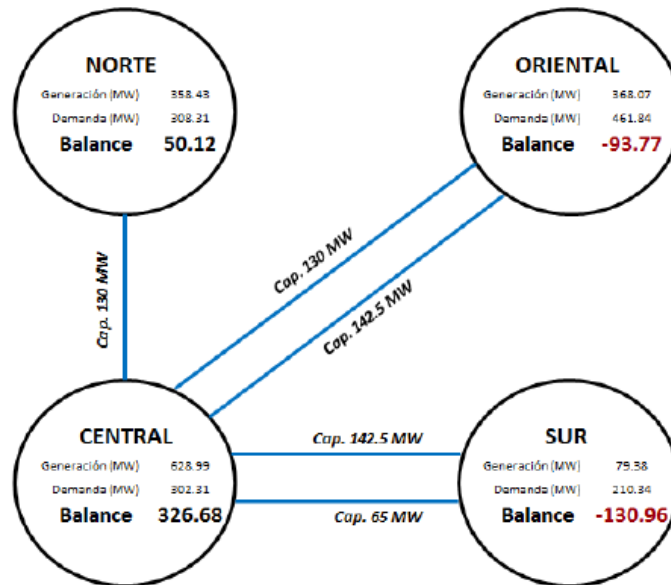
NORTE

Generación (MW) 358.43
Demanda (MW) 308.31
Balance 50.12

ORIENTAL

Generación (MW) 368.07
Demanda (MW) 461.84
Balance -93.77

Cap. 130 MW

Cap. 130 MW

Cap. 142.5 MW

CENTRAL

Generación (MW) 628.99
Demanda (MW) 302.31
Balance 326.68

Cap. 142.5 MW

Cap. 65 MW

SUR

Generación (MW) 79.38
Demanda (MW) 210.34
Balance -130.96